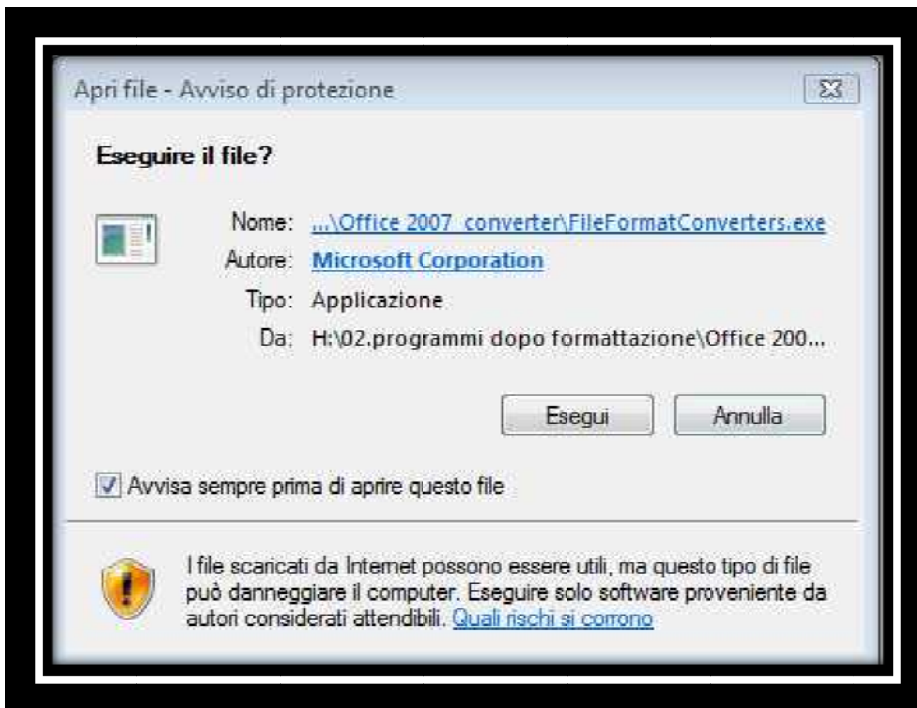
Apri file - Avviso di protezione

Eseguire il file?

Nome: ...\Office 2007 converter\FileFormatConverters.exe
Autore: Microsoft Corporation
Tipo: Applicazione
Da: H:\02.programmi dopo formattazione\Office 200...

Esegui Annulla

Avvisa sempre prima di aprire questo file

I file scaricati da Internet possono essere utili, ma questo tipo di file può danneggiare il computer. Eseguire solo software proveniente da autori considerati attendibili. Quali rischi si corrono